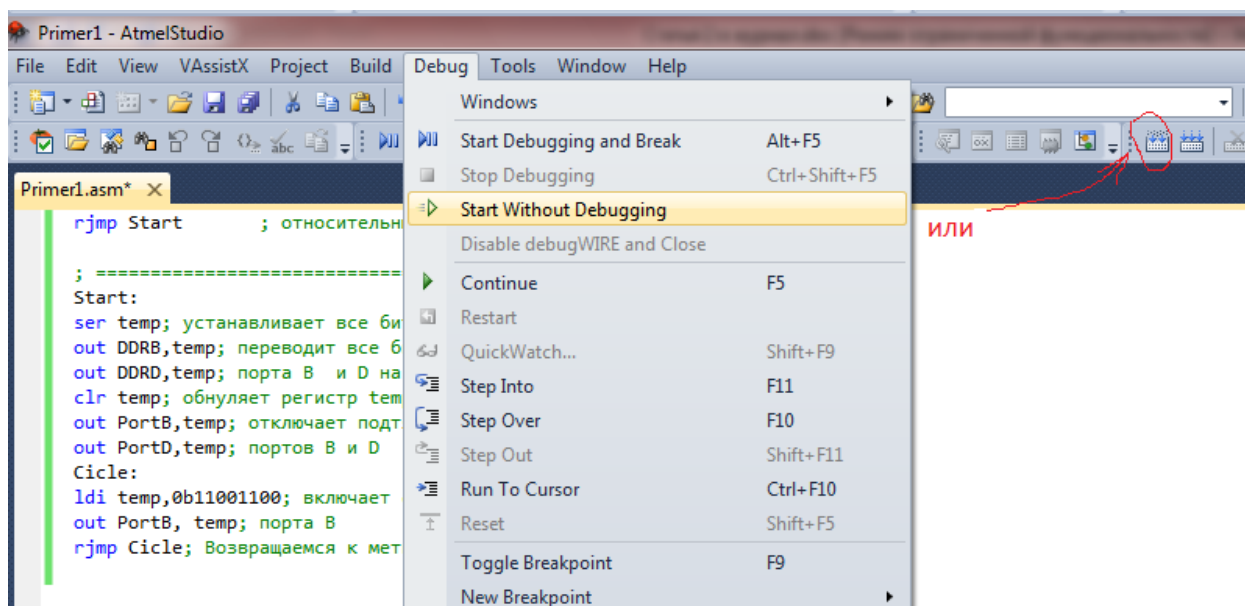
Primer1 - AtmelStudio

File Edit View VAssistX Project Build Debug Tools Window Help

Primer1.asm* ×

rjmp Start ; относительн

; ============================
Start:
ser temp; устанавливает все би
out DDRB,temp; переводит все б
out DDRD,temp; порта B и D на
clr temp; обнуляет регистр tem
out PortB,temp; отключает подт
out PortD,temp; портов B и D
Cicle:
ldi temp,0b11001100; включает
out PortB, temp; порта B
rjmp Cicle; Возвращаемся к мет

| | |
|---|---|
| Windows | |
| Start Debugging and Break | Alt+F5 |
| Stop Debugging | Ctrl+Shift+F5 |
| Start Without Debugging | |
| Disable debugWIRE and Close | |
| Continue | F5 |
| Restart | |
| QuickWatch... | Shift+F9 |
| Step Into | F11 |
| Step Over | F10 |
| Step Out | Shift+F11 |
| Run To Cursor | Ctrl+F10 |
| Reset | Shift+F5 |
| Toggle Breakpoint | F9 |
| New Breakpoint | |

или